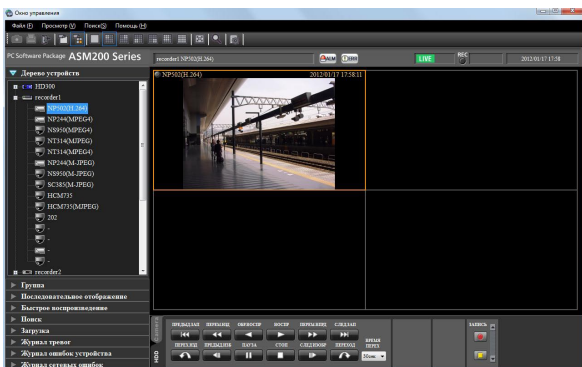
Окно управления

Файл (F) Просмотр (V) Поиск(S) Помощь (H)

PC Software Package ASM200 Series

recorder1 NP502(H.264)

ALM

LIVE

REC

2012/01/17 17:38

Дерево устройств

HD300

recorder1

NP502(H.264)

NP244(MPEG4)

NS950(MPEG4)

NT314(MJPEG)

NT314(MPEG4)

NP244(M-JPEG)

NS950(M-JPEG)

SC385(M-JPEG)

HCM735

HCM735(MJPEG)

202

-

-

-

-

recorder2

NP502(H.264) 2012/01/17 17:58:11

Группа

Последовательное отображение

Быстрое воспроизведение

Поиск

Загрузка

Журнал тревог

Журнал ошибок устройства

Журнал сетевых ошибок

ПРЕДЫДУЩАЯ ПЕРЕМОТКА ОБРВОСПР ВОСПР ПЕРЕМ.ВПЕР СЛЕДУЮЩАЯ

ПЕРЕХ.ИЗО ПРЕДЫДУЩАЯ ПАУЗА СТОП СЛЕД.ИЗОБР ПЕРЕХОД

ВРЕМЯ ПЕРЕХ

10сек

ЗАПИСЬ

HDD